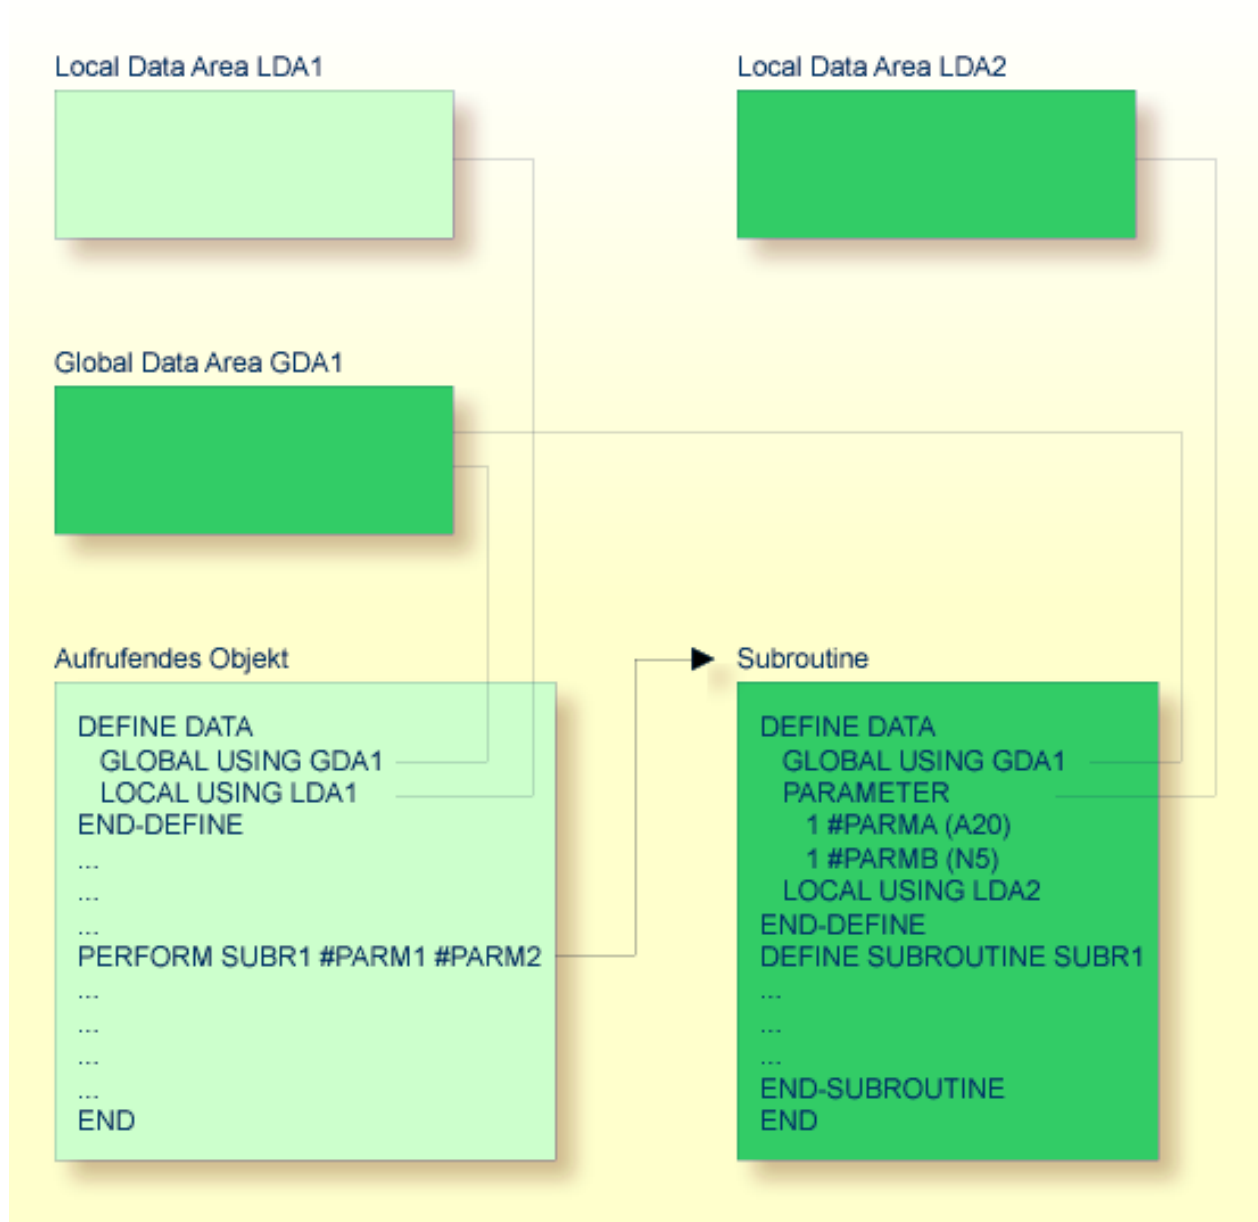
Local Data Area LDA1

Local Data Area LDA2

Global Data Area GDA1

Aufrufendes Objekt

DEFINE DATA
GLOBAL USING GDA1
LOCAL USING LDA1
END-DEFINE
...
...
...
PERFORM SUBR1 #PARM1 #PARM2
...
...
...
...
END

Subroutine

DEFINE DATA
GLOBAL USING GDA1
PARAMETER
1 #PARMA (A20)
1 #PARMB (N5)
LOCAL USING LDA2
END-DEFINE
DEFINE SUBROUTINE SUBR1
...
...
...
END-SUBROUTINE
END